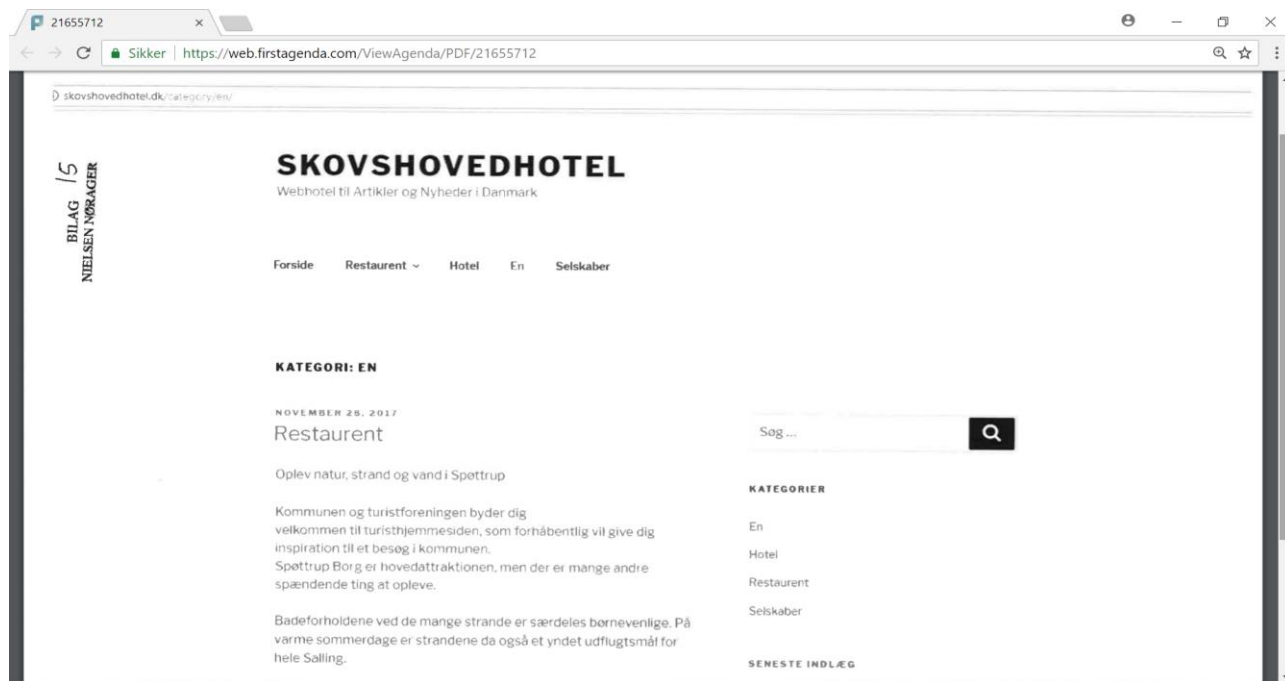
21655712 ×

Sikker | https://web.firstagenda.com/ViewAgenda/PDF/21655712

skovshovedhotel.dk/category/en/

BILAG 15
NIELSEN NØRAGER

SKOVSHOVEDHOTEL
Webhotel til Artikler og Nyheder i Danmark

Forside Restaurent Hotel En Selskaber

KATEGORI: EN

NOVEMBER 25, 2017
Restaurent

Oplev natur, strand og vand i Spøttrup

Kommunen og turistforeningen byder dig velkommen til turisthjemmesiden, som forhåbentlig vil give dig inspiration til et besøg i kommunen.
Spøttrup Borg er hovedattraktionen, men der er mange andre spændende ting at opleve.

Badeforholdene ved de mange strande er særdeles børnevenlige. På varme sommerdage er strandene da også et yndet udflugtsmål for hele Salling.

Søg ...

KATEGORIER

En

Hotel

Restaurent

Selskaber

SENESTE INDLÆG